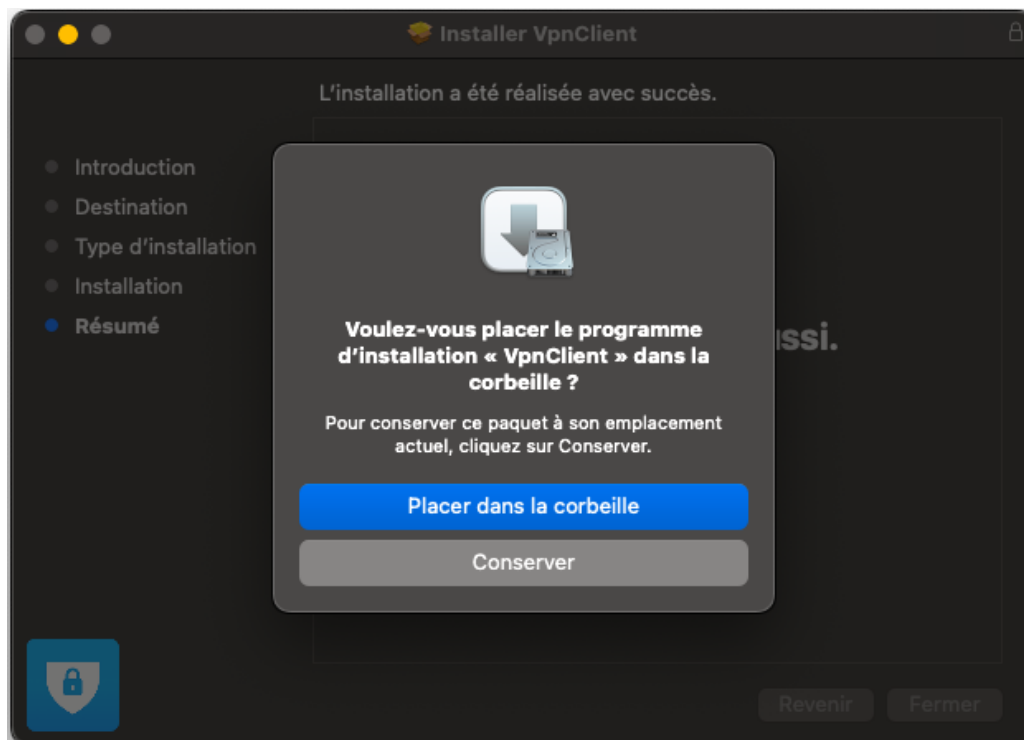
Installer VpnClient

L'installation a été réalisée avec succès.

Introduction
Destination
Type d'installation
Installation
Résumé

ussi.

Voulez-vous placer le programme d'installation « VpnClient » dans la corbeille ?

Pour conserver ce paquet à son emplacement actuel, cliquez sur Conserver.

Placer dans la corbeille

Conserver

Revenir
Fermer